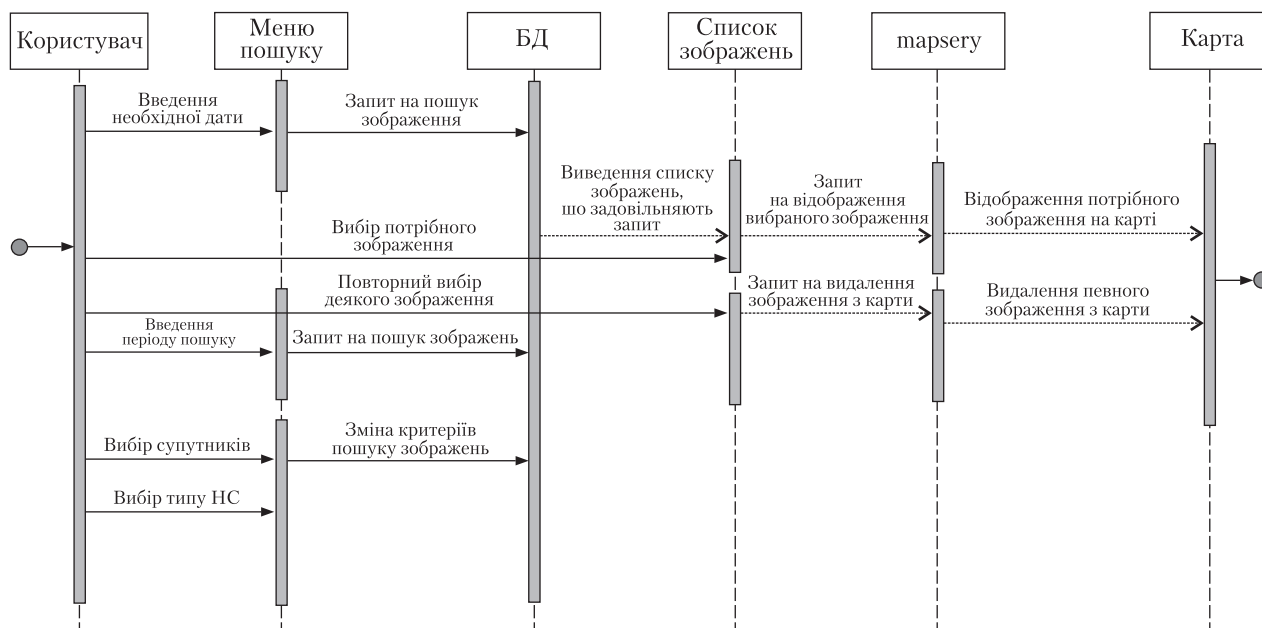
Користувач

Меню пошуку

БД

Список зображень

mapsery

Карта

Введення необхідної дати

Запит на пошук зображення

Виведення списку зображень, що задовільняють запит

Запит на відображення вибраного зображення

Відображення потрібного зображення на карті

Вибір потрібного зображення

Повторний вибір деякого зображення

Запит на видалення зображення з карти

Видалення певного зображення з карти

Введення періоду пошуку

Запит на пошук зображень

Вибір супутників

Зміна критеріїв пошуку зображень

Вибір типу НС